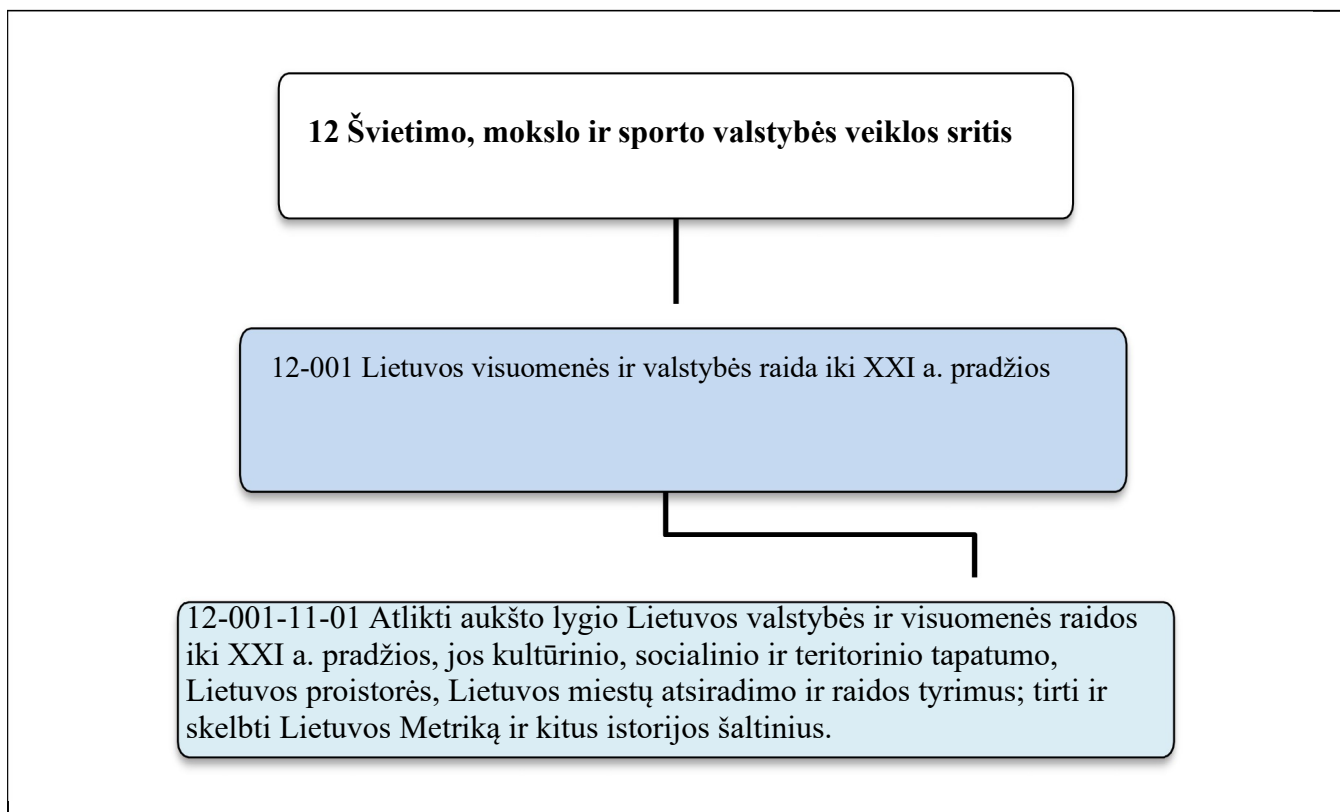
12 Švietimo, mokslo ir sporto valstybės veiklos sritis

12-001 Lietuvos visuomenės ir valstybės raida iki XXI a. pradžios

12-001-11-01 Atlikti aukšto lygio Lietuvos valstybės ir visuomenės raidos iki XXI a. pradžios, jos kultūrinio, socialinio ir teritorinio tapatumo, Lietuvos proistorės, Lietuvos miestų atsiradimo ir raidos tyrimus; tirti ir skelbti Lietuvos Metriką ir kitus istorijos šaltinius.